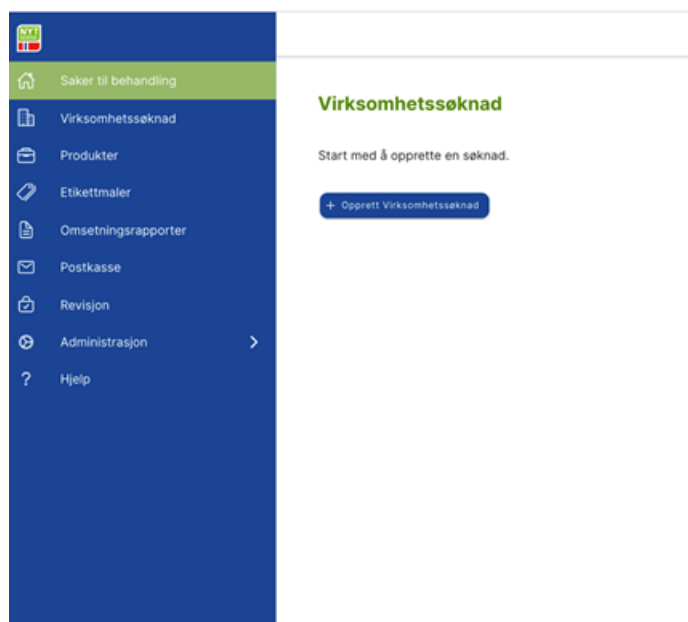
Saker til behandling
Virksomhetssøknad
Produkter
Etikettmaler
Omsetningsrapporter
Postkasse
Revisjon
Administrasjon
Hjelp

Virksomhetssøknad

Start med å opprette en søknad.

+ Opprett Virksomhetssøknad